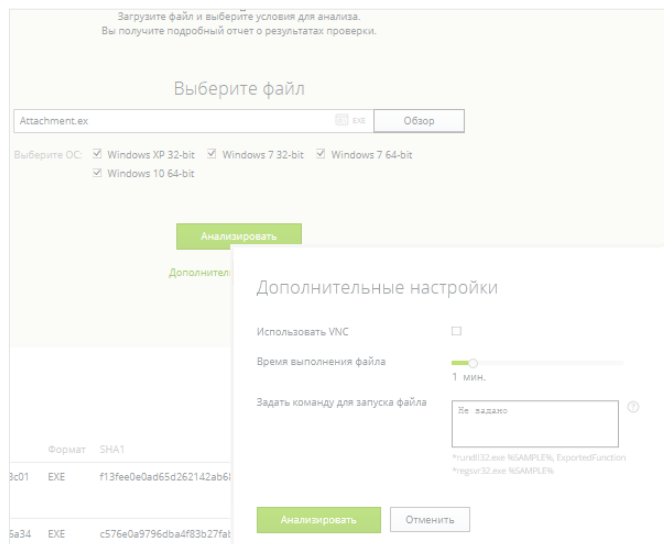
Загрузите файл и выберите условия для анализа.
Вы получите подробный отчет о результатах проверки.

Выберите файл

Attachment.ex

EXE

Обзор

Выберите ОС: Windows XP 32-bit Windows 7 32-bit Windows 7 64-bit Windows 10 64-bit

Анализировать

Дополните

Формат SHA1

3c01 EXE f13fee0e0ad65d262142ab6

6a34 EXE c576e0a9796dba4f83b27fa

Дополнительные настройки

Использовать VNC

Время выполнения файла

1 мин.

Задать команду для запуска файла

Не задано

*rundll32.exe %SAMPLE%, ExportedFunction
*regsvr32.exe %SAMPLE%

Анализировать

Отменить